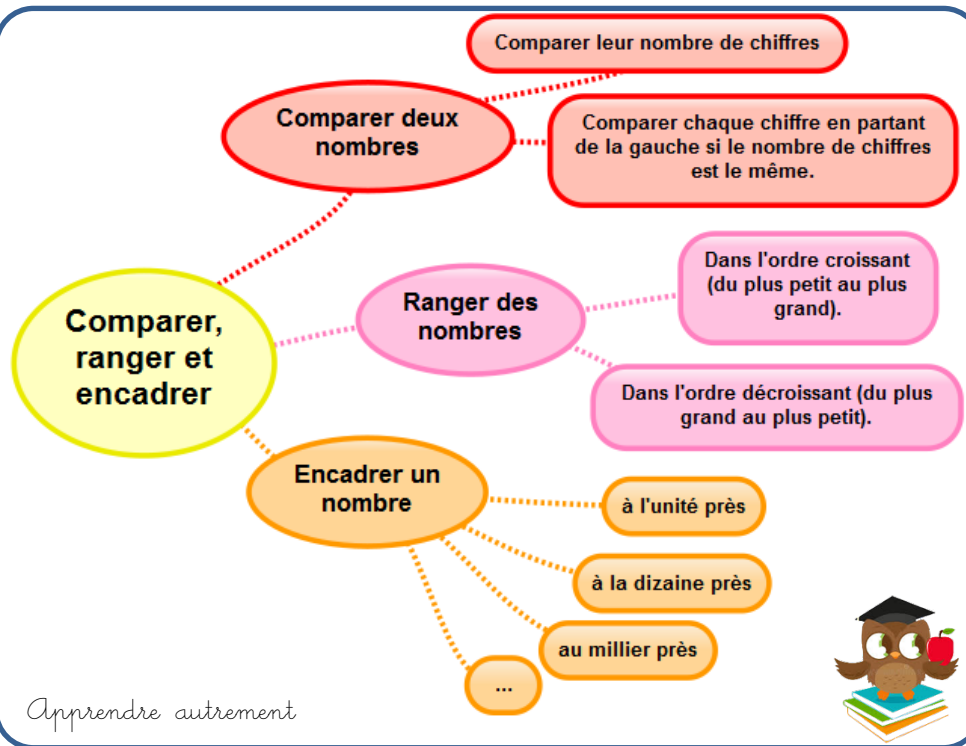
Comparer, ranger et encadrer

Comparer deux nombres

Comparer leur nombre de chiffres

Comparer chaque chiffre en partant de la gauche si le nombre de chiffres est le même.

Ranger des nombres

Dans l'ordre croissant (du plus petit au plus grand).

Dans l'ordre décroissant (du plus grand au plus petit).

Encadrer un nombre

à l'unité près

à la dizaine près

au millier près

...

Apprendre autrement